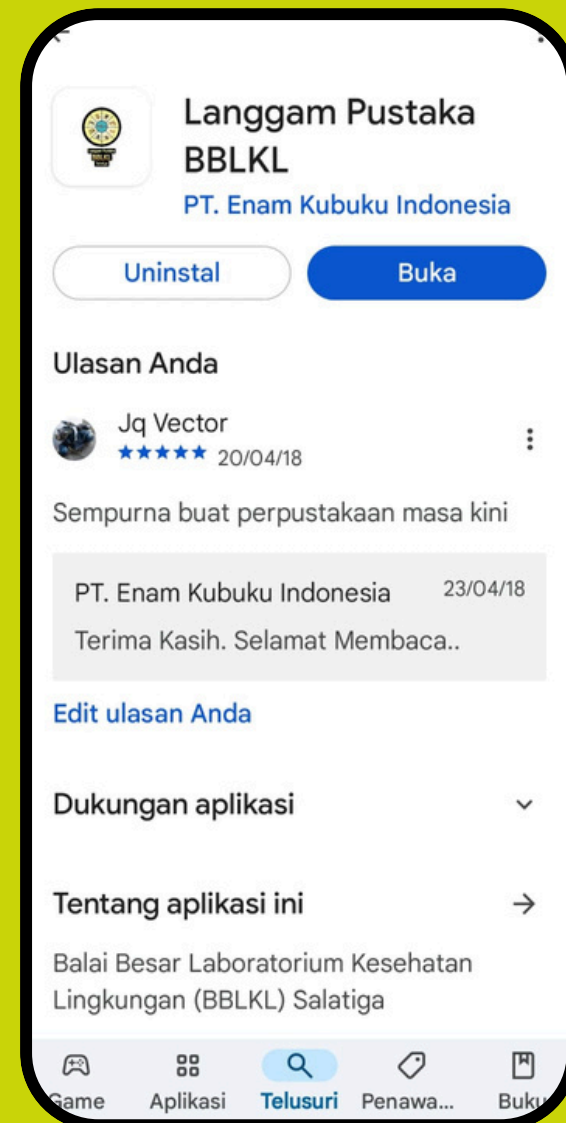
Langgam Pustaka BBLKL

PT. Enam Kubuku Indonesia

Uninstal

Buka

Ulasan Anda

Jq Vector
★★★★★ 20/04/18

Sempurna buat perpustakaan masa kini

PT. Enam Kubuku Indonesia 23/04/18
Terima Kasih. Selamat Membaca..

Edit ulasan Anda

Dukungan aplikasi

Tentang aplikasi ini

Balai Besar Laboratorium Kesehatan Lingkungan (BBLKL) Salatiga

Game Aplikasi Telusuri Penawa... Buku